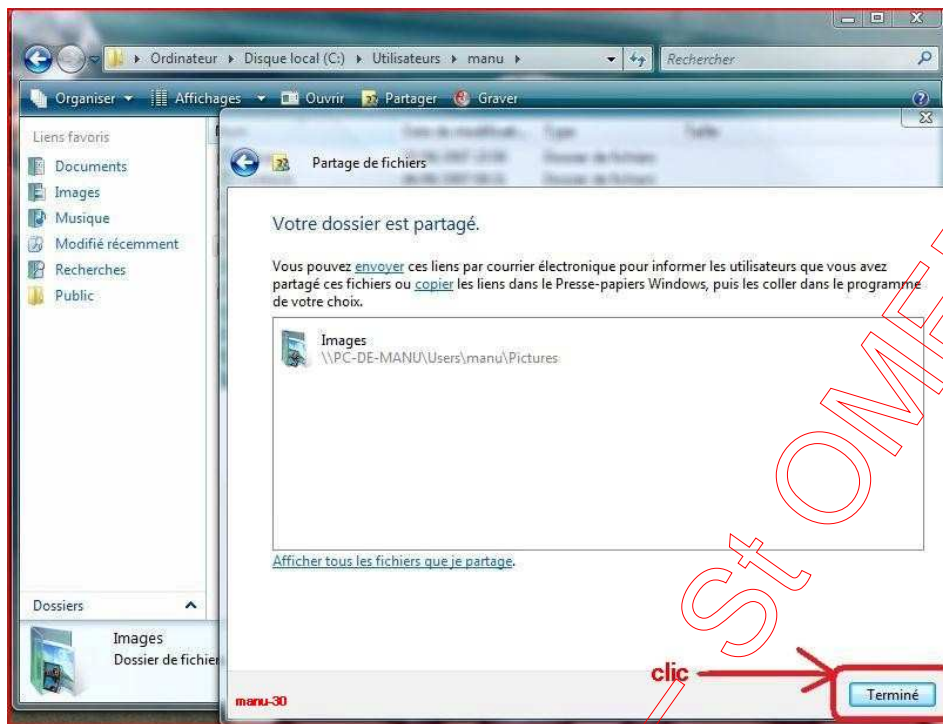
Ordinateur ▸ Disque local (C:) ▸ Utilisateurs ▸ manu ▸

Rechercher

Organiser ▾ Affichages ▾ Ouvrir Partager Graver

Liens favoris
Documents
Images
Musique
Modifié récemment
Recherches
Public

Dossiers

Images
Dossier de fichier

Partage de fichiers

Votre dossier est partagé.

Vous pouvez envoyer ces liens par courrier électronique pour informer les utilisateurs que vous avez partagé ces fichiers ou copier les liens dans le Presse-papiers Windows, puis les coller dans le programme de votre choix.

Images
\\PC-DE-MANU\Users\manu\Pictures

Afficher tous les fichiers que je partage.

clic

manu-30

Terminé

St OMER